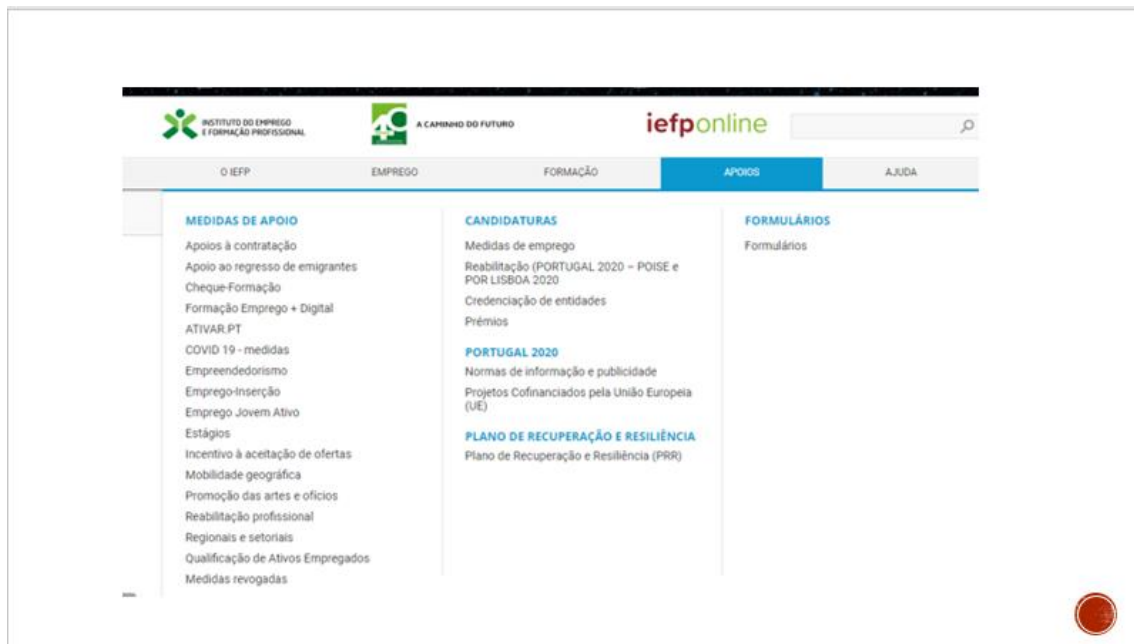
INSTITUTO DO EMPREGO E FORMAÇÃO PROFISSIONAL

40 A CAMINHO DO FUTURO

iefponline

O IEFP | EMPREGO | FORMAÇÃO | APOIOS | AJUDA

MEDIDAS DE APOIO
Apoios à contratação
Apoio ao regresso de emigrantes
Cheque-Formação
Formação Emprego + Digital
ATIVAR.PT
COVID 19 - medidas
Empreendedorismo
Emprego-Inserção
Emprego Jovem Ativo
Estágios
Incentivo à aceitação de ofertas
Mobilidade geográfica
Promoção das artes e ofícios
Reabilitação profissional
Regionais e setoriais
Qualificação de Ativos Empregados
Medidas revogadas

CANDIDATURAS
Medidas de emprego
Reabilitação (PORTUGAL 2020 – POISE e POR LISBOA 2020
Credenciação de entidades
Prémios

PORTUGAL 2020
Normas de informação e publicidade
Projetos Cofinanciados pela União Europeia (UE)

PLANO DE RECUPERAÇÃO E RESILIÊNCIA
Plano de Recuperação e Resiliência (PRR)

FORMULÁRIOS
Formulários